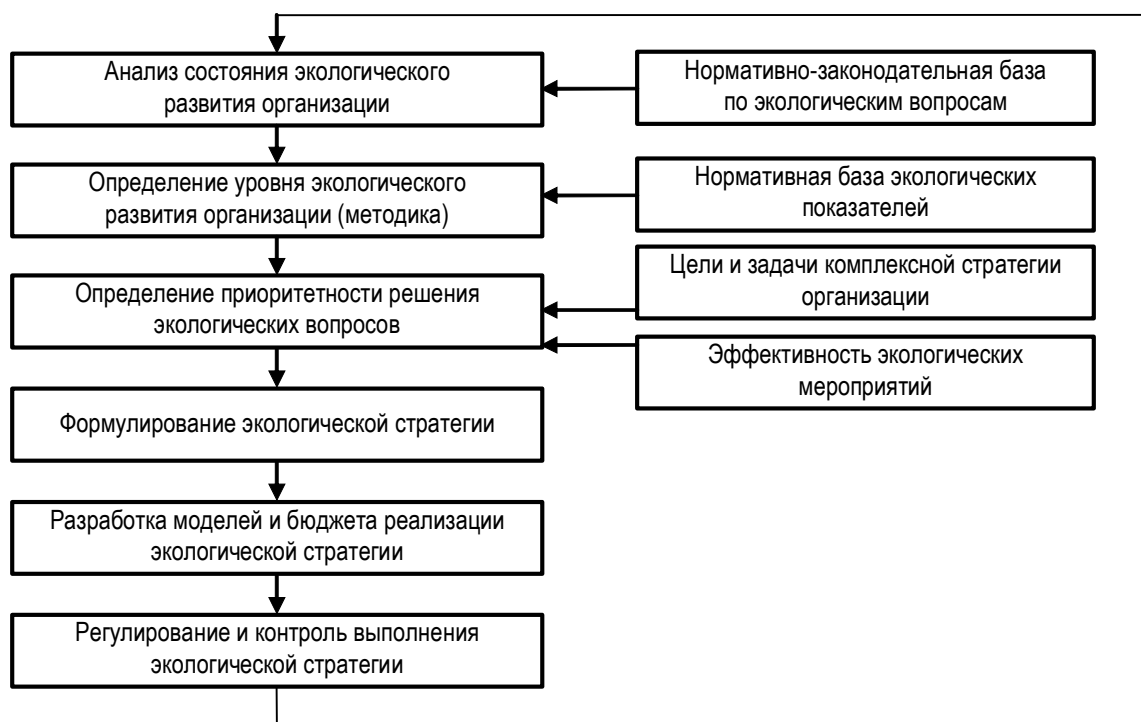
Анализ состояния экологического развития организации

Нормативно-законодательная база по экологическим вопросам

Определение уровня экологического развития организации (методика)

Нормативная база экологических показателей

Цели и задачи комплексной стратегии организации

Определение приоритетности решения экологических вопросов

Эффективность экологических мероприятий

Формулирование экологической стратегии

Разработка моделей и бюджета реализации экологической стратегии

Регулирование и контроль выполнения экологической стратегии